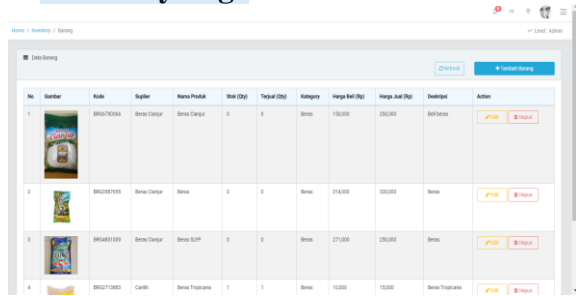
Home / Inventory / Barang

Level : Admin

Data Barang

Refresh

+ Tambah Barang

| No | Gambar | Kode | Suplier | Nama Produk | Stok (Qty) | Terjual (Qty) | Kategory | Harga Beli (Rp) | Harga Jual (Rp) | Deskripsi | Action |
|---|---|---|---|---|---|---|---|---|---|---|---|
| 1 | Cianjur | BRG6790066 | Beras Cianjur | Beras Cianjur | 0 | 0 | Beras | 150,000 | 250,000 | Beli beras | Edit Hapus |
| 2 | | BRG2087655 | Beras Cianjur | Beras | 0 | 0 | Beras | 314,000 | 330,000 | Beras | Edit Hapus |
| 3 | | BRG4831059 | Beras Cianjur | Beras SLYP | 0 | 0 | Beras | 271,000 | 285,000 | Beras | Edit Hapus |
| 4 | | BRG2712883 | Cantik | Beras Tropicana | 1 | 1 | Beras | 10,000 | 15,000 | Beras Tropicana | Edit Hapus |